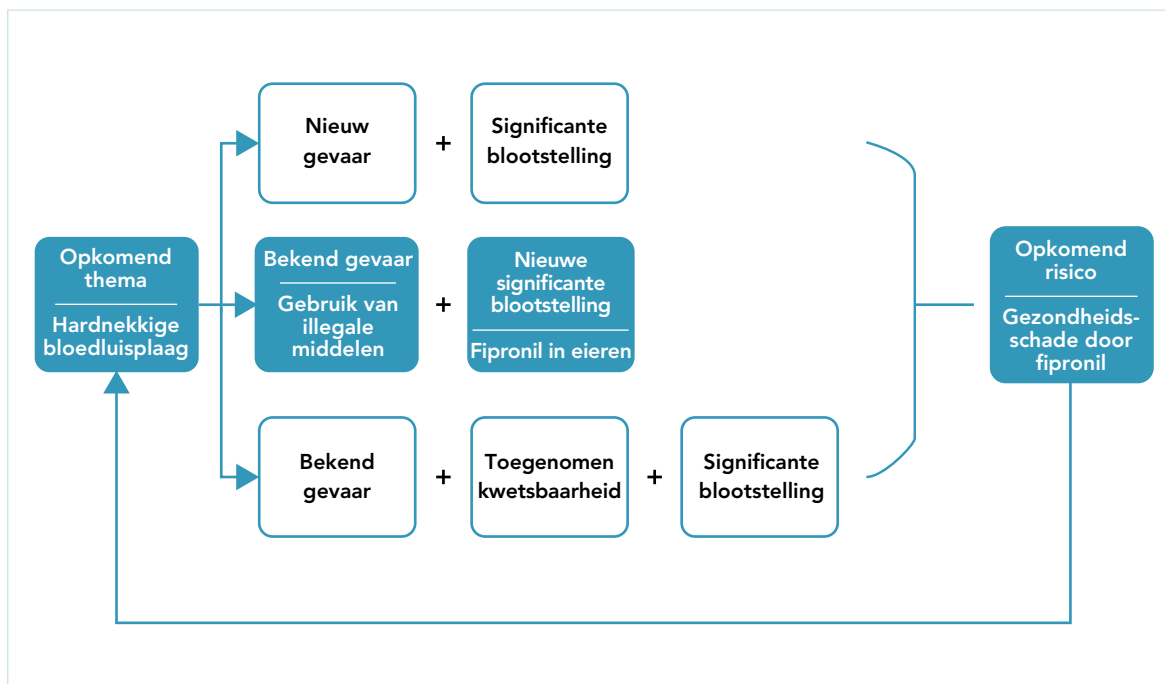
Opkomend thema

Hardnekkige bloedluisplaag

Nieuw gevaar + Significante blootstelling

Bekend gevaar

Gebruik van illegale middelen

+

Nieuwe significante blootstelling

Fipronil in eieren

Bekend gevaar + Toegenomen kwetsbaarheid + Significante blootstelling

Opkomend risico

Gezondheidsschade door fipronil